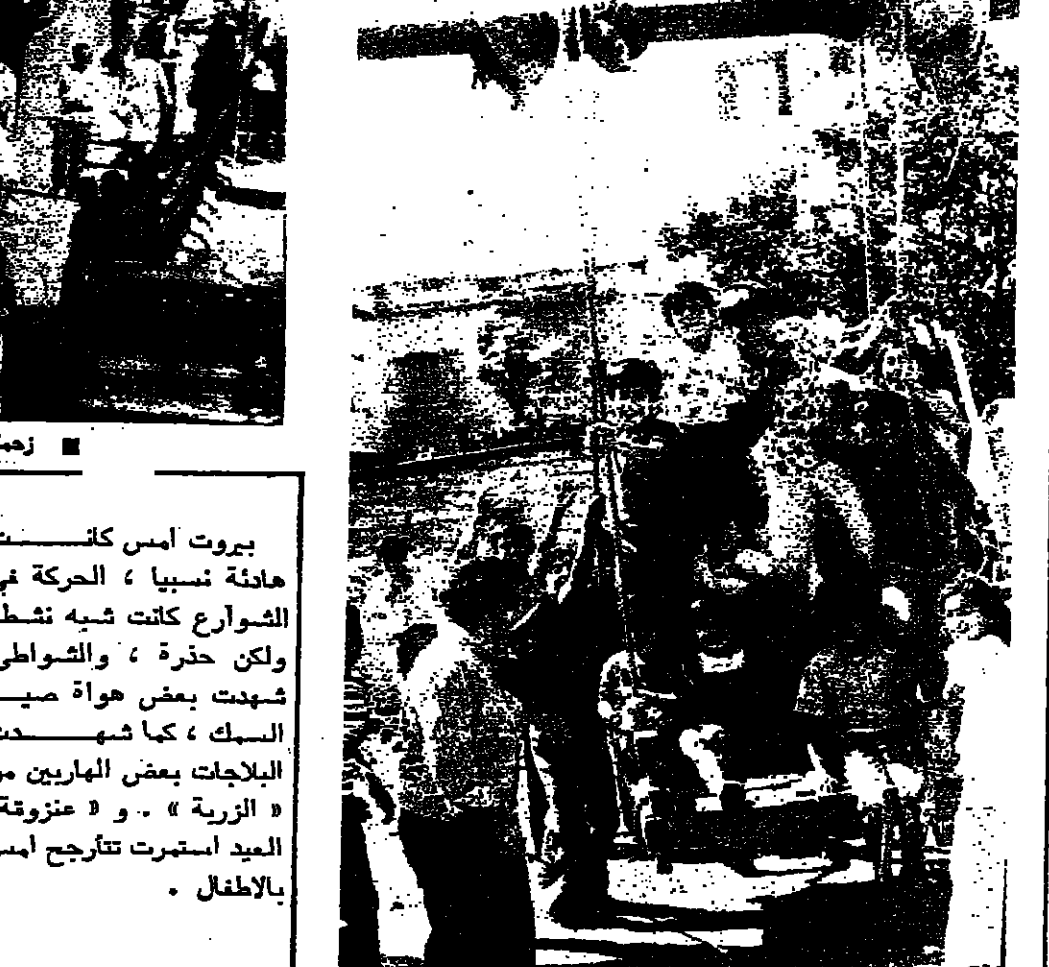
■ زحم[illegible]

بيروت امس كانـــــت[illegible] هادئة نسبيا ، الحركة في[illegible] الشوارع كانت شبه نشط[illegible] ولكن حذرة ، والشواطئ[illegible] شهدت بعض هواة صيـ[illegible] السمك ، كما شهـــــد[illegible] البلاجات بعض الهاربين م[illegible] « الزربة » . و « عنزوقة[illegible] العيد استمرت تتأرجح امس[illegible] بالاطفال .